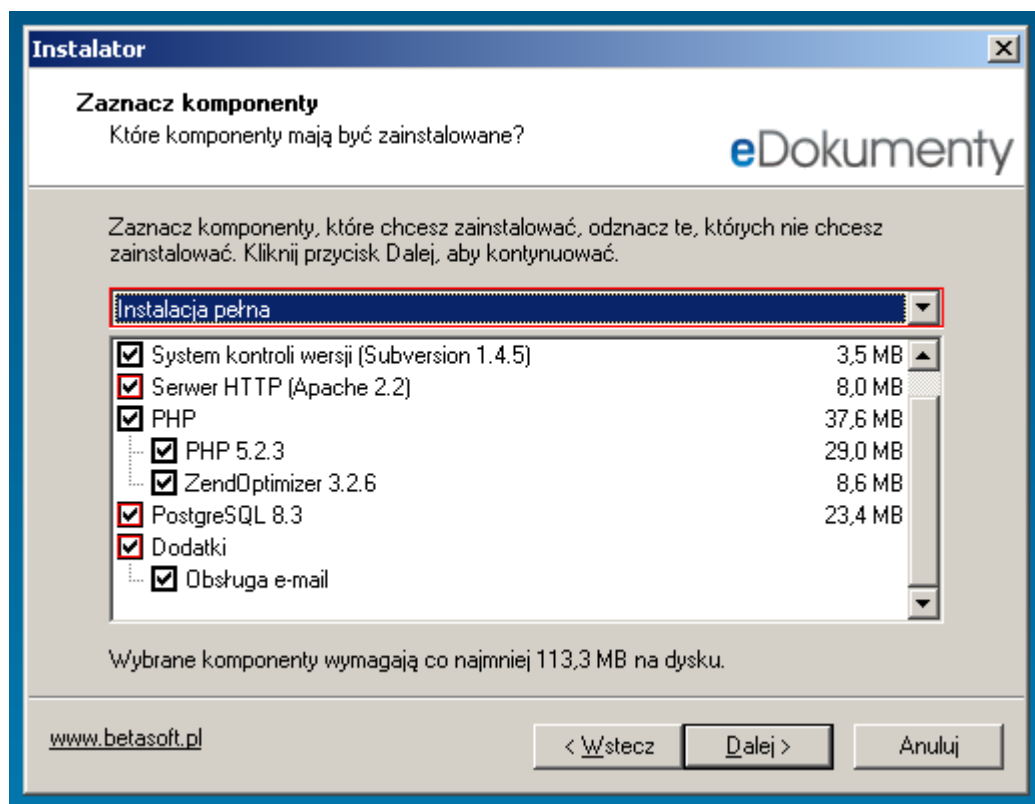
Instalator

Zaznacz komponenty
Które komponenty mają być zainstalowane?

eDokumenty

Zaznacz komponenty, które chcesz zainstalować, odznacz te, których nie chcesz zainstalować. Kliknij przycisk Dalej, aby kontynuować.

Instalacja pełna

| | |
|---|---|
| System kontroli wersji (Subversion 1.4.5) | 3,5 MB |
| Serwer HTTP (Apache 2.2) | 8,0 MB |
| PHP | 37,6 MB |
| PHP 5.2.3 | 29,0 MB |
| ZendOptimizer 3.2.6 | 8,6 MB |
| PostgreSQL 8.3 | 23,4 MB |
| Dodatki | |
| Obsługa e-mail | |

Wybrane komponenty wymagają co najmniej 113,3 MB na dysku.

www.betasoft.pl

< Wstecz
Dalej >
Anuluj